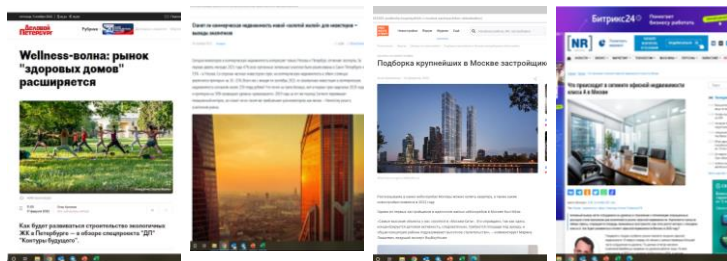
Деловой Петербург

Рубрики

Wellness-волна: рынок "здоровых домов" расширяется

Как будет развиваться строительство экологичных ЖК в Петербурге — в обзоре специалиста "ДП" "Контуры будущего".

Спрос на коммерческую недвижимость новой «золотой жилой» для инвесторов — выводы аналитиков

Подборка крупнейших в Москве застройщиков

Битрикс24

NR

Что происходит в сегменте офисной недвижимости в Москве